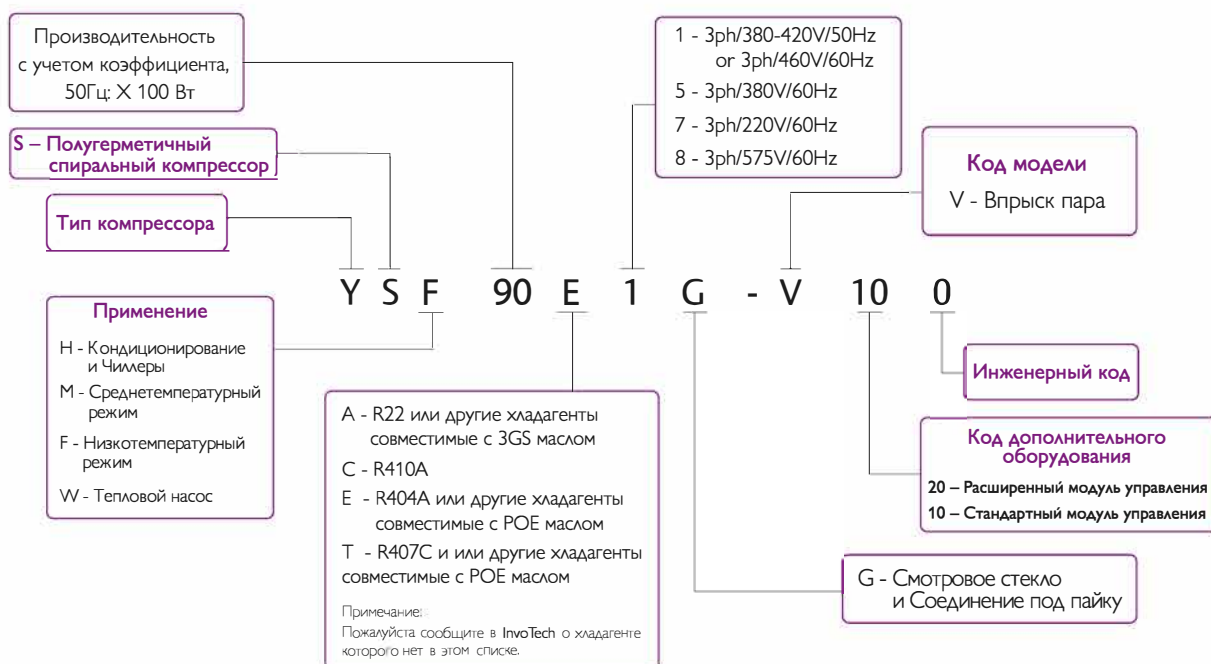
Производительность с учетом коэффициента, 50Гц: Х 100 Вт

S – Полугерметичный спиральный компрессор

Тип компрессора

1 - 3ph/380-420V/50Hz or 3ph/460V/60Hz
5 - 3ph/380V/60Hz
7 - 3ph/220V/60Hz
8 - 3ph/575V/60Hz

Код модели
V - Впрыск пара

Y S F 90 E 1 G - V 10 0

Применение
H - Кондиционирование и Чиллеры
M - Среднетемпературный режим
F - Низкотемпературный режим
W - Тепловой насос

A - R22 или другие хладагенты совместимые с 3GS маслом
C - R410A
E - R404A или другие хладагенты совместимые с POE маслом
T - R407C и или другие хладагенты совместимые с POE маслом

Примечание:
Пожалуйста сообщите в InvoTech о хладагенте которого нет в этом списке.

Инженерный код

Код дополнительного оборудования
20 – Расширенный модуль управления
10 – Стандартный модуль управления

G - Смотровое стекло и Соединение под пайку